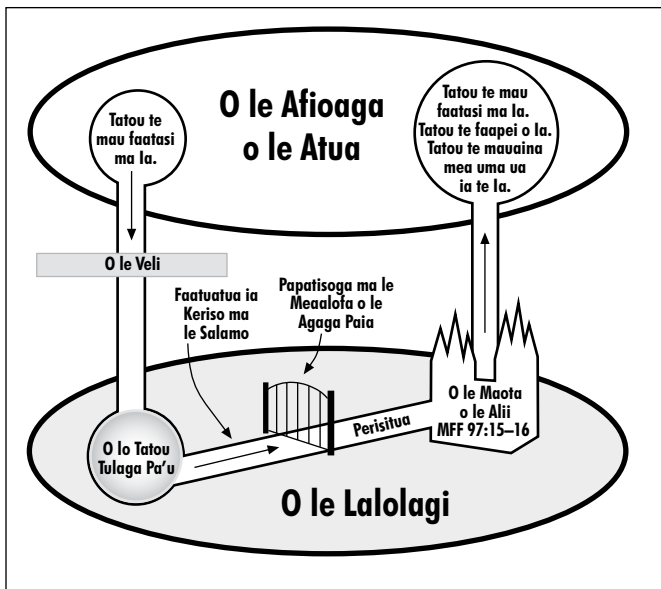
O le Afioaga o le Atua

Tatou te mau faatasi ma Ia.

Tatou te mau faatasi ma Ia. Tatou te faapei o Ia. Tatou te mauaina mea uma ua ia te Ia.

O le Veli

Faatuatua ia Keriso ma le Salamo

Papatisoga ma le Meaalofa o le Agaga Paia

Perisitua

O le Maota o le Alii MFF 97:15–16

O lo Tatou Tulaga Pa'u

O le Lalolagi